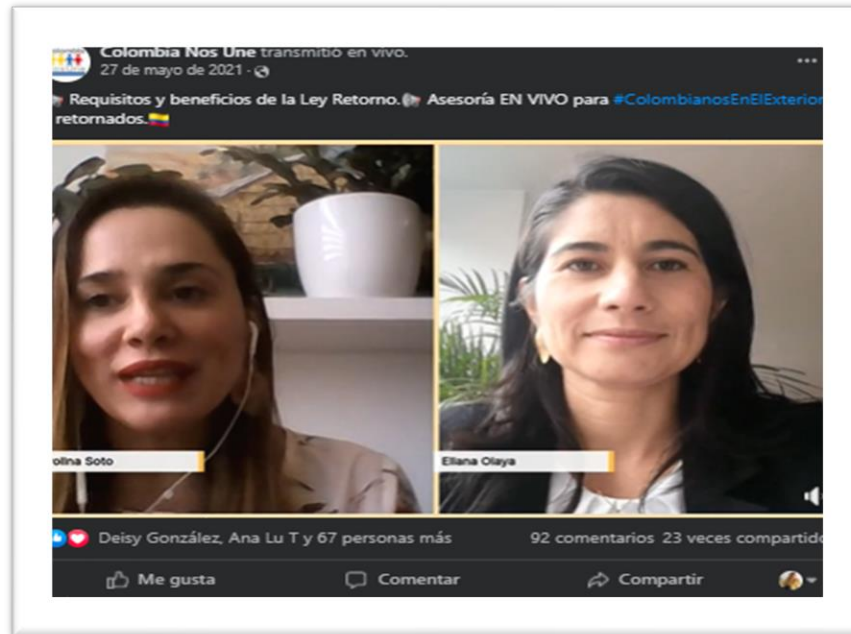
Colombia Nos Une transmitió en vivo.
27 de mayo de 2021 ·

Requisitos y beneficios de la Ley Retorno. Asesoría EN VIVO para #ColombianosEnElExterior retornados.

olina Soto

Eliana Olaya

Deisy González, Ana Lu T y 67 personas más

92 comentarios 23 veces compartido

Me gusta

Comentar

Compartir